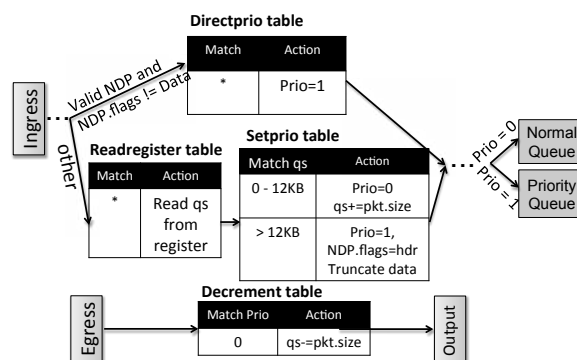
Directprio table

| Match | Action |
|---|---|
| * | Prio=1 |

Ingress

Valid NDP and NDP.flags != Data

other

Readregister table

| Match | Action |
|---|---|
| * | Read qs from register |

Setprio table

| Match qs | Action |
|---|---|
| 0 - 12KB | Prio=0 qs+=pkt.size |
| > 12KB | Prio=1, NDP.flags=hdr Truncate data |

Prio = 0

Prio = 1

Normal Queue

Priority Queue

Decrement table

Egress

| Match Prio | Action |
|---|---|
| 0 | qs-=pkt.size |

Output